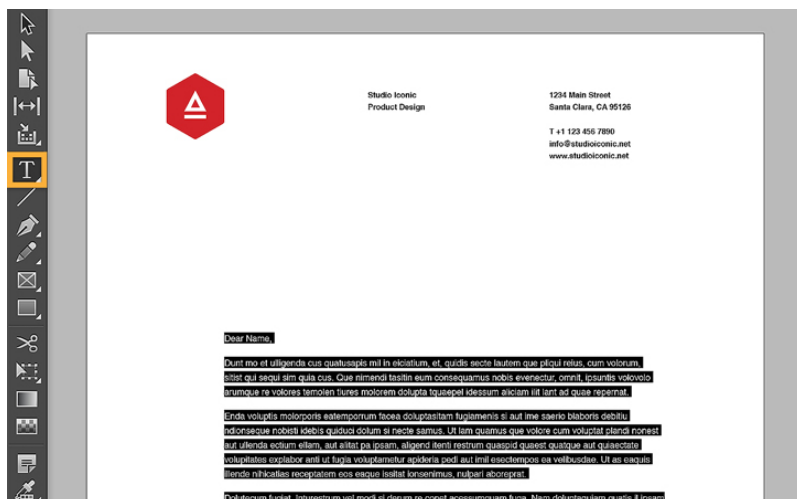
Studio Iconic
Product Design

1234 Main Street
Santa Clara, CA 95126

T +1 123 456 7890
info@studioiconic.net
www.studioiconic.net

Dear Name,

Dunt mo et ulligenda cus quatusapis mil in eiciatium, et, quidis secte lautem que pliqui reius, cum volorum, sitist qui sequi sim quia cus. Que nimendi tasitin eum consequamus nobis evenectur, omnit, ipsuntis volovolo arumque re volores temolen tiures molorem dolupta tquaepel idessum aliciam iit iant ad quae repernat.

Enda voluptis molorporis eatemporrum facea doluptasitam fugiamenis si aut ime saerio blaboris debitiu ndionseque nobisti idebis quiduci dolum si necte samus. Ut lam quamus que volore cum voluptat plandi nonest aut ullenda ectium ellam, aut alitat pa ipsam, aligend itenti restrum quaspid quaest quatque aut quiaectate volupitates explabor anti ut fugia voluptametur apideria pedi aut imil esectempos ea velibusdae. Ut as equis illende nihicatias receptatem eos eaque issitat ionsenimus, nulpari aboreprat.

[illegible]